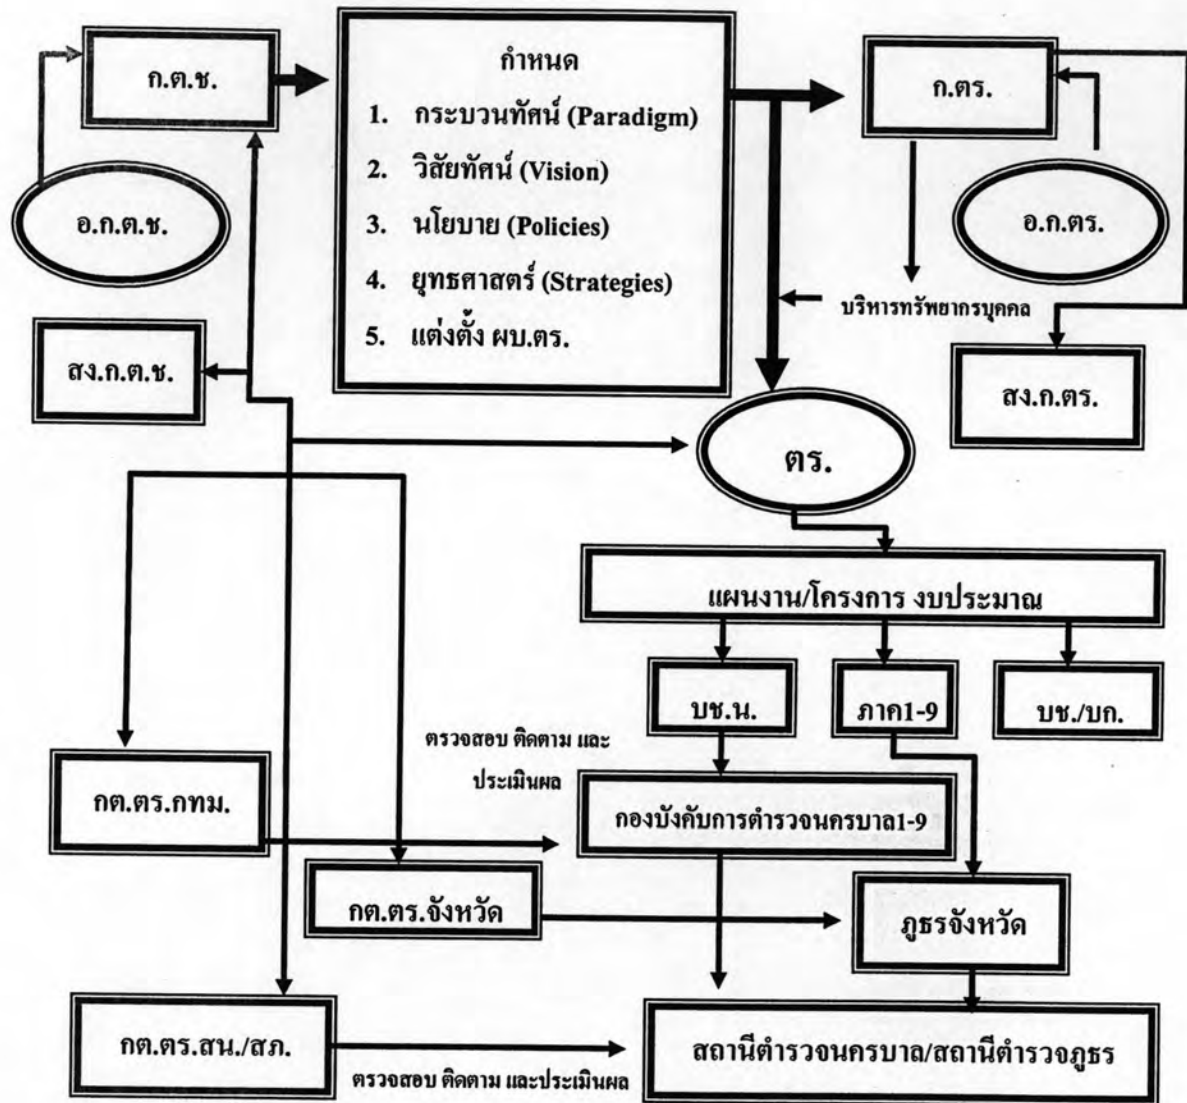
ก.ต.ช.

กำหนด

1. กระบวนทัศน์ (Paradigm)

2. วิสัยทัศน์ (Vision)

3. นโยบาย (Policies)

4. ยุทธศาสตร์ (Strategies)

5. แต่งตั้ง ผบ.ตร.

ก.ตร.

อ.ก.ต.ช.

อ.ก.ตร.

บริหารทรัพยากรบุคคล

สง.ก.ต.ช.

สง.ก.ตร.

ตร.

แผนงาน/โครงการ งบประมาณ

บช.น.

ภาค1-9

บช./บก.

ตรวจสอบ ติดตาม และ ประเมินผล

กต.ตร.กทม.

กองบังคับการตำรวจนครบาล1-9

กต.ตร.จังหวัด

ภูธรจังหวัด

กต.ตร.สน./สภ.

สถานีตำรวจนครบาล/สถานีตำรวจภูธร

ตรวจสอบ ติดตาม และประเมินผล